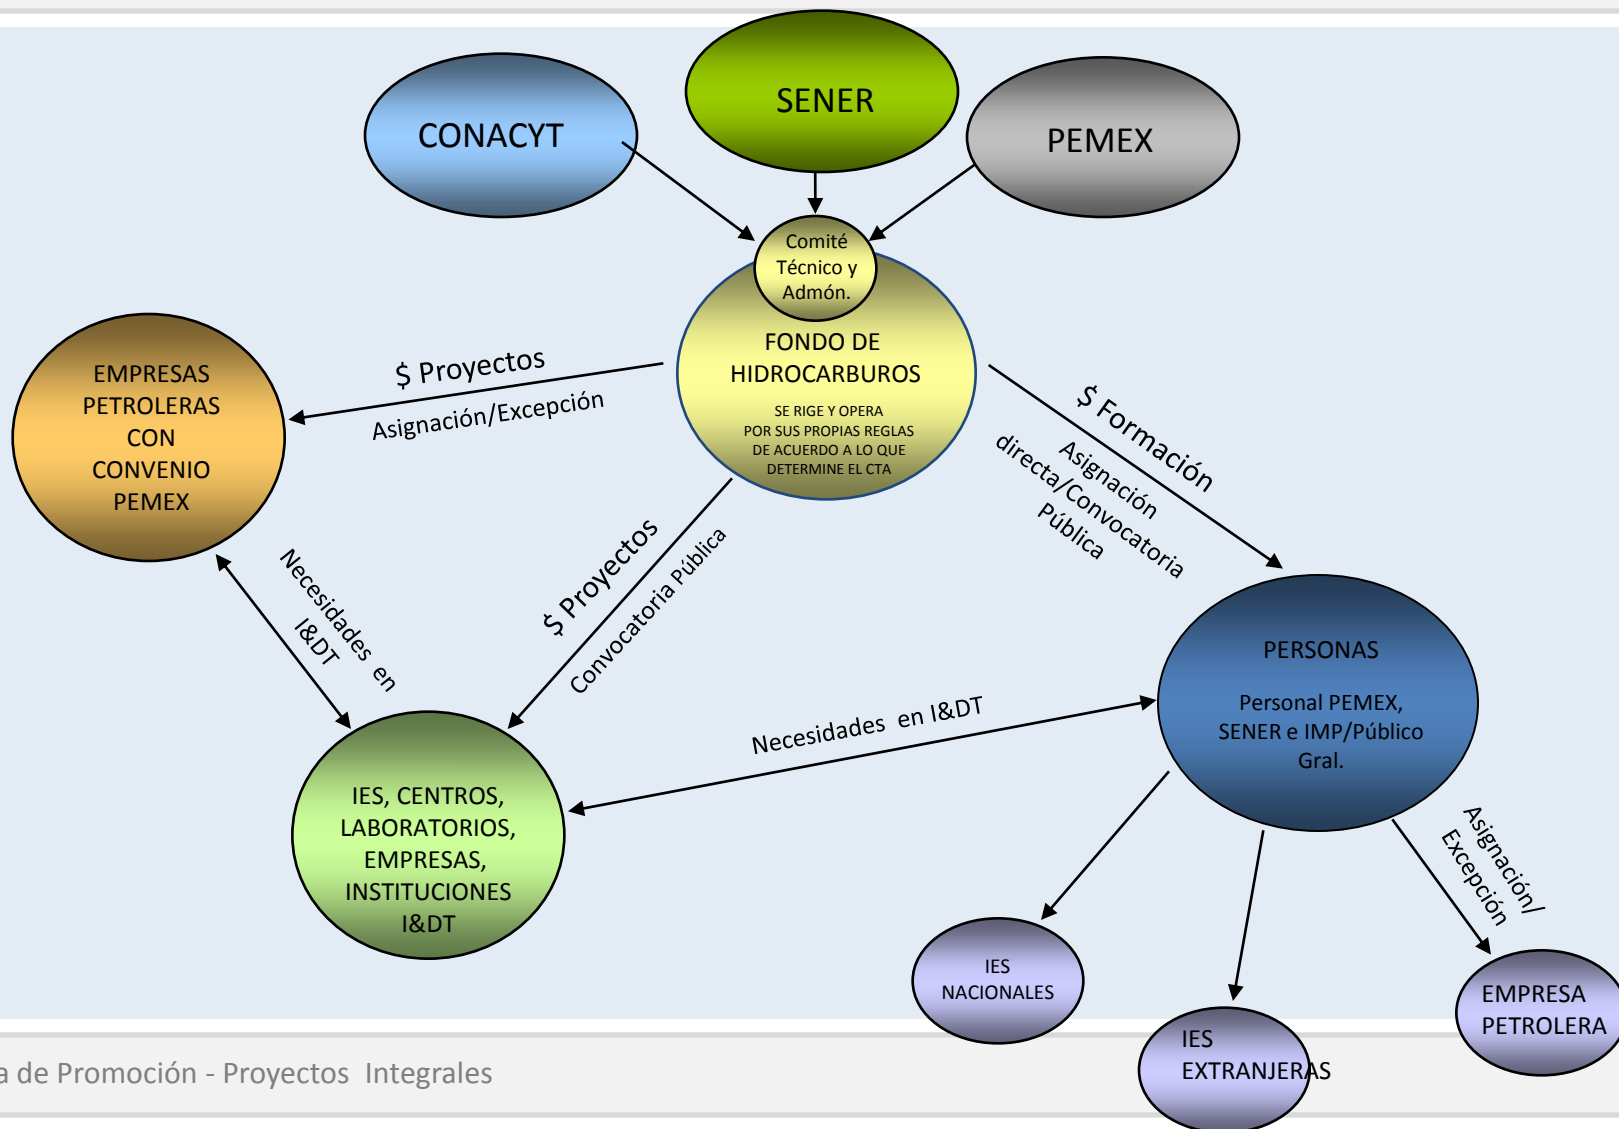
SENER

CONACYT

PEMEX

Comité Técnico y Admón.

FONDO DE HIDROCARBUROS

SE RIGE Y OPERA POR SUS PROPIAS REGLAS DE ACUERDO A LO QUE DETERMINE EL CTA

$ Proyectos

Asignación/Excepción

EMPRESAS PETROLERAS CON CONVENIO PEMEX

$ Formación

Asignación directa/Convocatoria Pública

Necesidades en I&DT

$ Proyectos

Convocatoria Pública

PERSONAS

Personal PEMEX, SENER e IMP/Público Gral.

Necesidades en I&DT

IES, CENTROS, LABORATORIOS, EMPRESAS, INSTITUCIONES I&DT

Asignación/ Excepción

IES NACIONALES

IES EXTRANJERAS

EMPRESA PETROLERA

a de Promoción - Proyectos Integrales